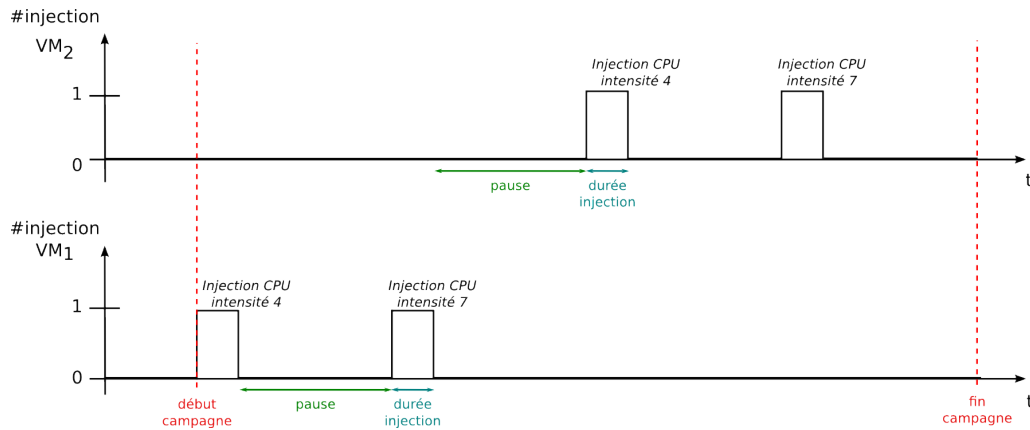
#injection
VM$_2$

1

0

Injection CPU
intensité 4

Injection CPU
intensité 7

pause

durée
injection

t

#injection
VM$_1$

1

0

Injection CPU
intensité 4

Injection CPU
intensité 7

début
campagne

pause

durée
injection

fin
campagne

t